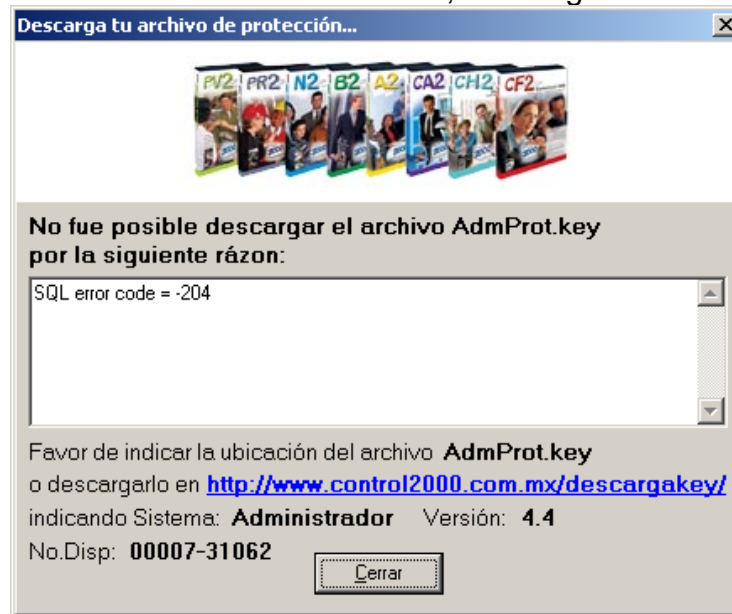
Descarga tu archivo de protección...

PV2 PR2 N2 B2 A2 CA2 CH2 CF2

No fue posible descargar el archivo AdmProt.key por la siguiente rázon:

SQL error code = -204

Favor de indicar la ubicación del archivo AdmProt.key o descargarlo en http://www.control2000.com.mx/descargakey/ indicando Sistema: Administrador Versión: 4.4

No.Disp: 00007-31062

Cerrar